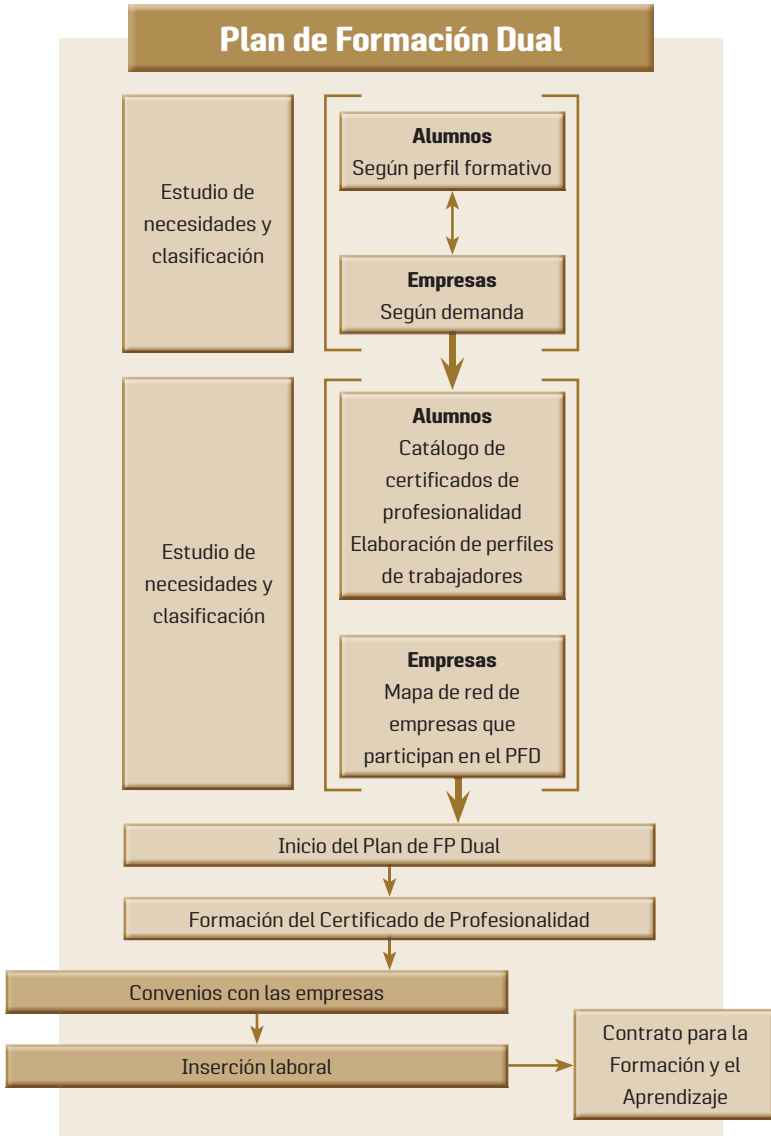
Plan de Formación Dual

Estudio de necesidades y clasificación

Alumnos
Según perfil formativo

Empresas
Según demanda

Estudio de necesidades y clasificación

Alumnos
Catálogo de certificados de profesionalidad
Elaboración de perfiles de trabajadores

Empresas
Mapa de red de empresas que participan en el PFD

Inicio del Plan de FP Dual

Formación del Certificado de Profesionalidad

Convenios con las empresas

Inserción laboral

Contrato para la Formación y el Aprendizaje